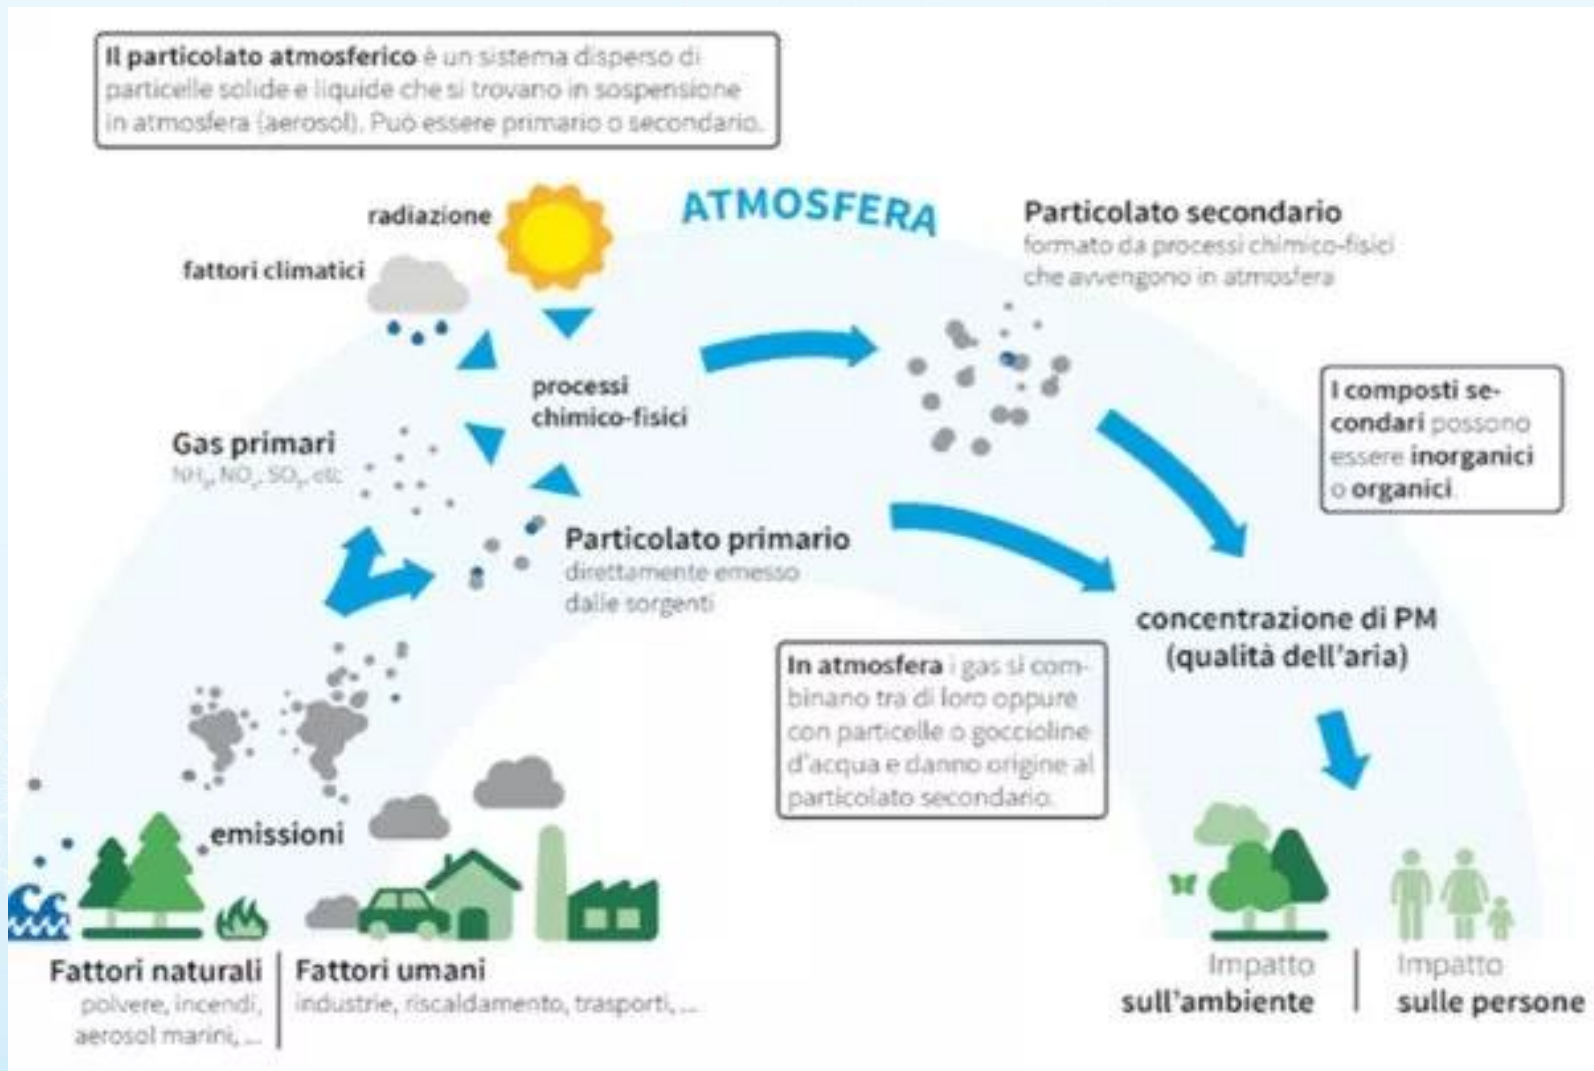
Il particolato atmosferico è un sistema disperso di particelle solide e liquide che si trovano in sospensione in atmosfera (aerosol). Può essere primario o secondario.

radiazione

ATMOSFERA

fattori climatici

Particolato secondario
formato da processi chimico-fisici che avvengono in atmosfera

processi chimico-fisici

Gas primari
$NH_3$, $NO_2$, $SO_2$, etc.

I composti secondari possono essere inorganici o organici

Particolato primario
direttamente emesso dalle sorgenti

concentrazione di PM (qualità dell'aria)

In atmosfera i gas si combinano tra di loro oppure con particelle o goccioline d'acqua e danno origine al particolato secondario.

emissioni

Fattori naturali
polvere, incendi, aerosol marini, ...

Fattori umani
industrie, riscaldamento, trasporti, ...

Impatto sull'ambiente

Impatto sulle persone